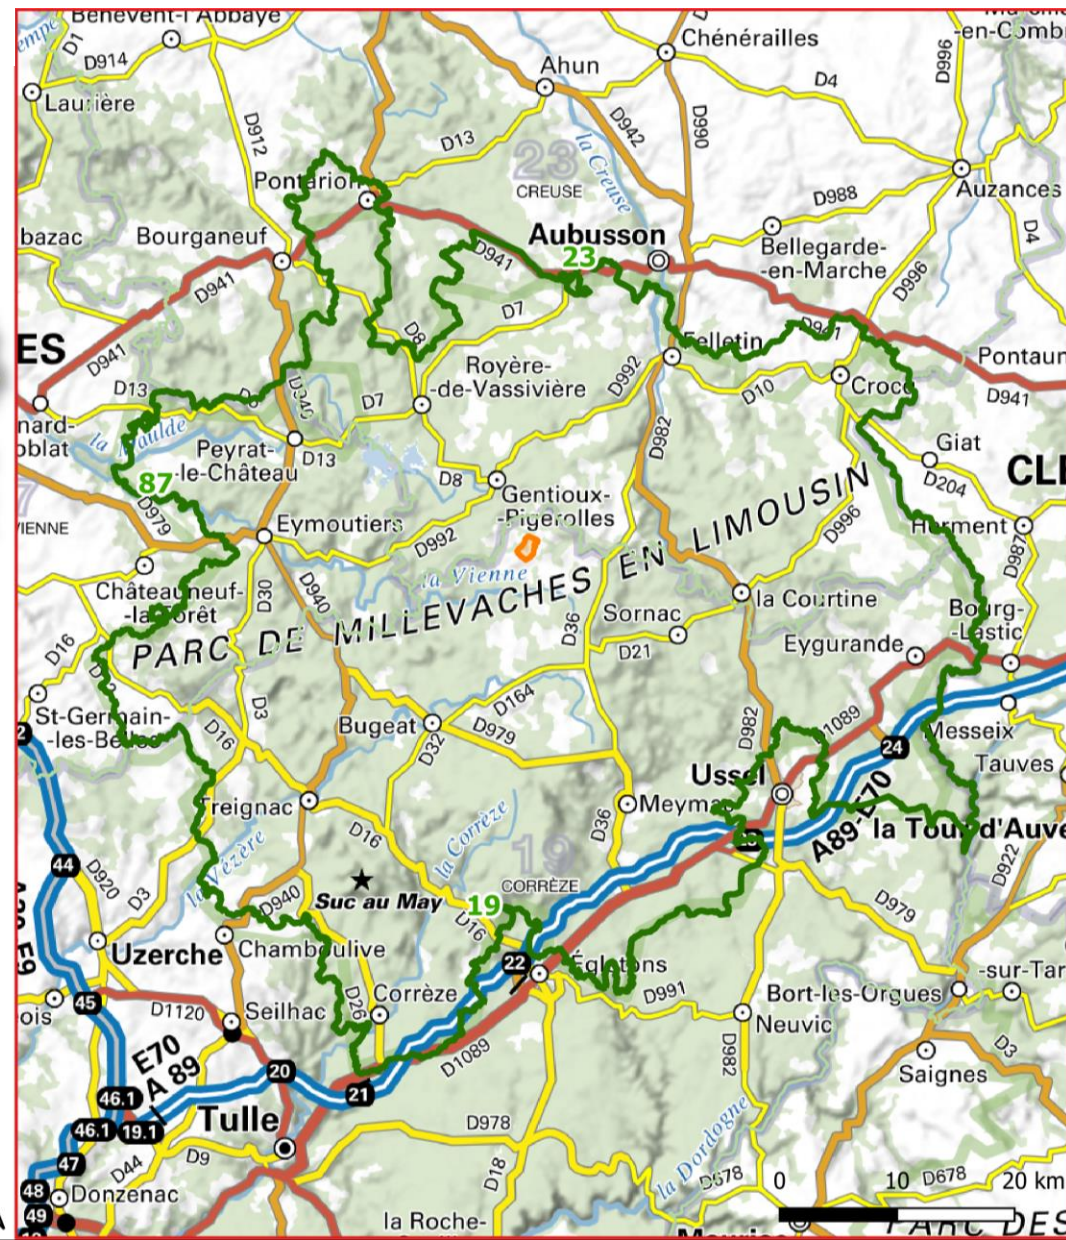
Benevent-l'Abbaye
D1
D914
Laurière
D912
Ahun
Chénérailles
D996
-en-Combr
D4
D942
D990
D13
23
CREUSE
la Creuse
Pontarion
Auzances
D988
bazac
Bourganeuf
Aubusson
23
Bellegarde-en-Marche
D4
D941
D941
D996
D7
ES
D941
D8
Felletin
D941
Pontaum
Royère-de-Vassivière
D992
D13
D7
D10
Crocq
D941
nard-oblat
la Maulde
Peyrat-le-Château
D13
D982
Giat
CLE
D204
87
D979
D8
Gentioux-Pigerolles
VIENNE
Eymoutiers
D992
LIMOUSIN
EN
D996
Herment
D987
Châteauneuf-la-Forêt
D30
D940
la Vienne
PARC DE MILLEVACHES
D36
la Courtine
Sornac
Bourg-Lastic
D16
D21
Eygurande
D3
D164
D1089
St-Germain-les-Belles
D16
Bugeat
D32
D979
D982
Messeix
24
Tauves
A89-E70
Ussel
Treignac
Meymac
D36
D16
la Tour d'Auve
la Corrèze
la Vézère
44
D920
D3
19
CORRÈZE
D922
Suc au May
19
D979
D940
D16
Uzerche
Chamberlive
22
Égletons
-sur-Tar
45
D991
Bort-les-Orgues
ois
D1120
Seilhac
D26
Corrèze
Neuvic
E70
A 89
20
D1089
D3
21
46.1
Saignes
Tulle
46.1
19.1
D978
D982
47
D9
D44
la Dordogne
48
Donzenac
D18
D678
0
10
D678
20 km
49
la Roche-
PARC DES